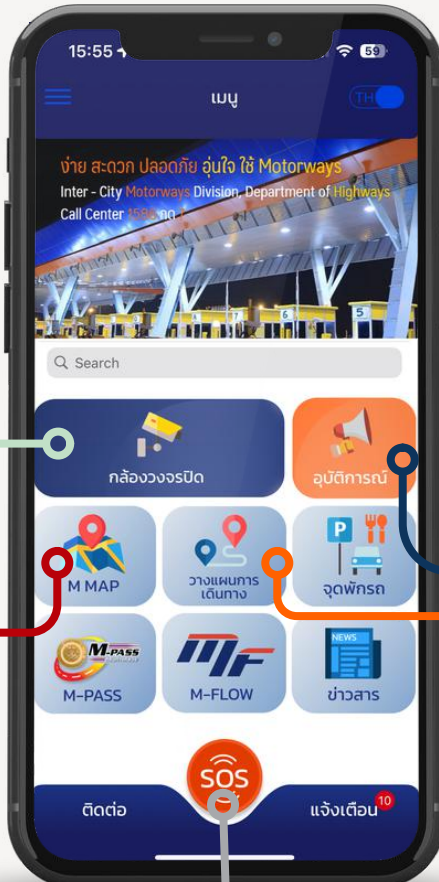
15:55

59

เมนู

TH

ง่าย สะดวก ปลอดภัย อุ่นใจ ใช้ Motorways

Inter - City Motorways Division, Department of Highways

Call Center 1586 กด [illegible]

Search

กล้องวงจรปิด

อุบัติการณ์

M MAP

วางแผนการเดินทาง

จุดพักรถ

M-PASS

M-PASS

M-FLOW

NEWS

ข่าวสาร

SOS

ติดต่อ

แจ้งเตือน

10